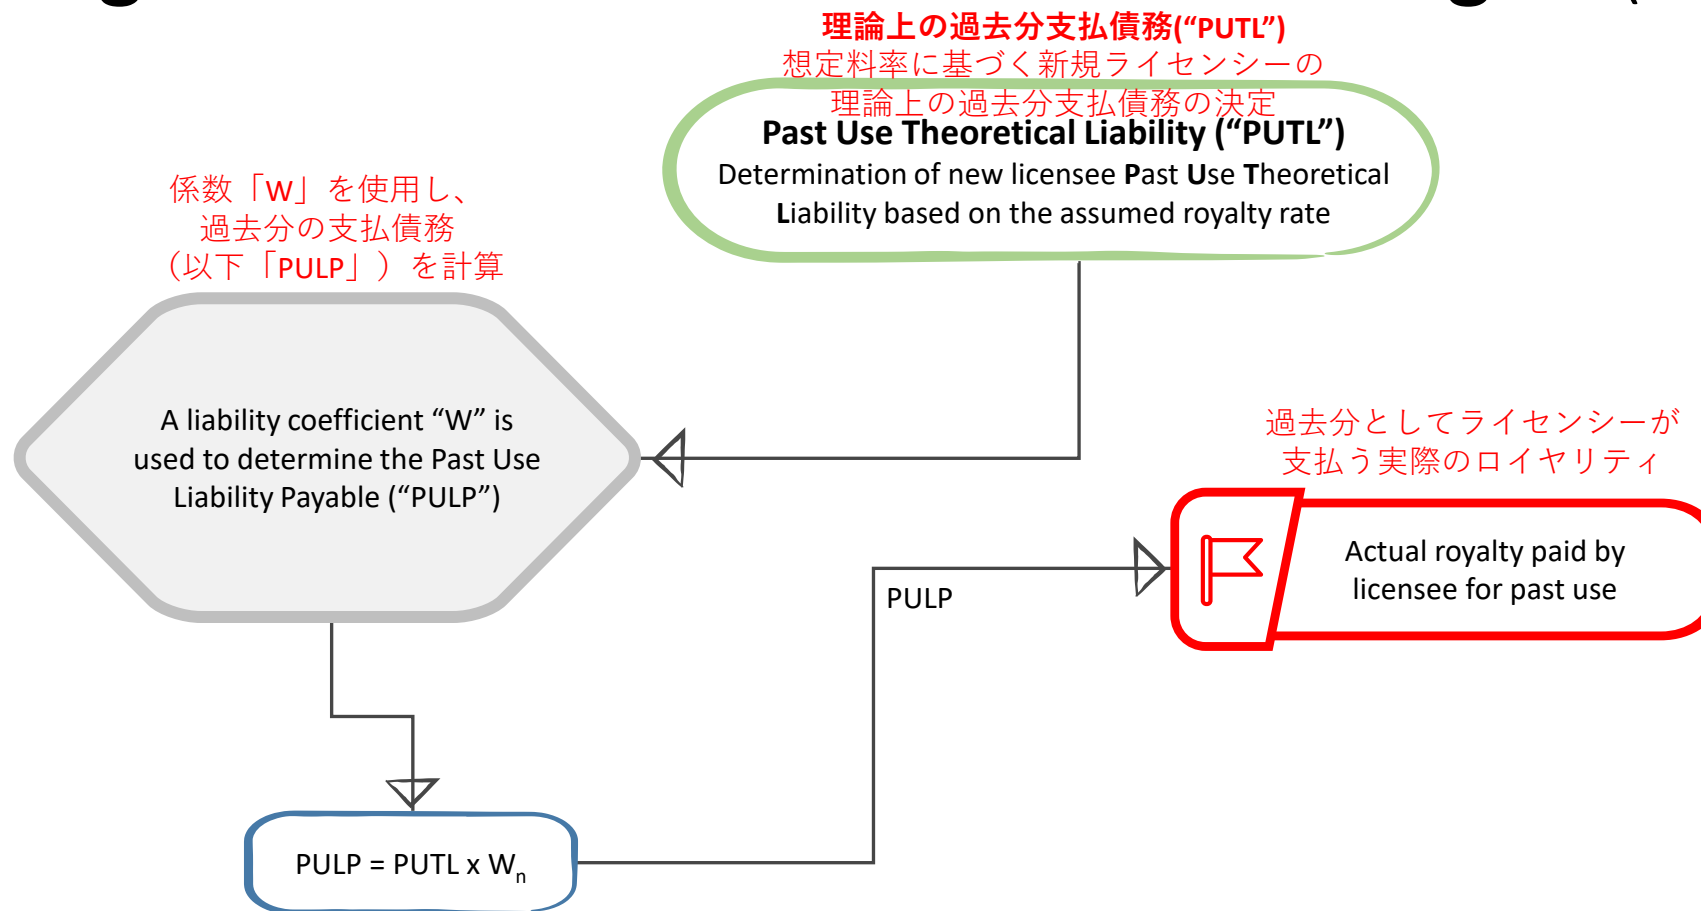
理論上の過去分支払債務("PUTL")
想定料率に基づく新規ライセンシーの理論上の過去分支払債務の決定

Past Use Theoretical Liability ("PUTL")
Determination of new licensee Past Use Theoretical Liability based on the assumed royalty rate

係数「W」を使用し、過去分の支払債務（以下「PULP」）を計算

A liability coefficient "W" is used to determine the Past Use Liability Payable ("PULP")

過去分としてライセンシーが支払う実際のロイヤリティ

Actual royalty paid by licensee for past use

PULP

PULP = PUTL x $W_n$